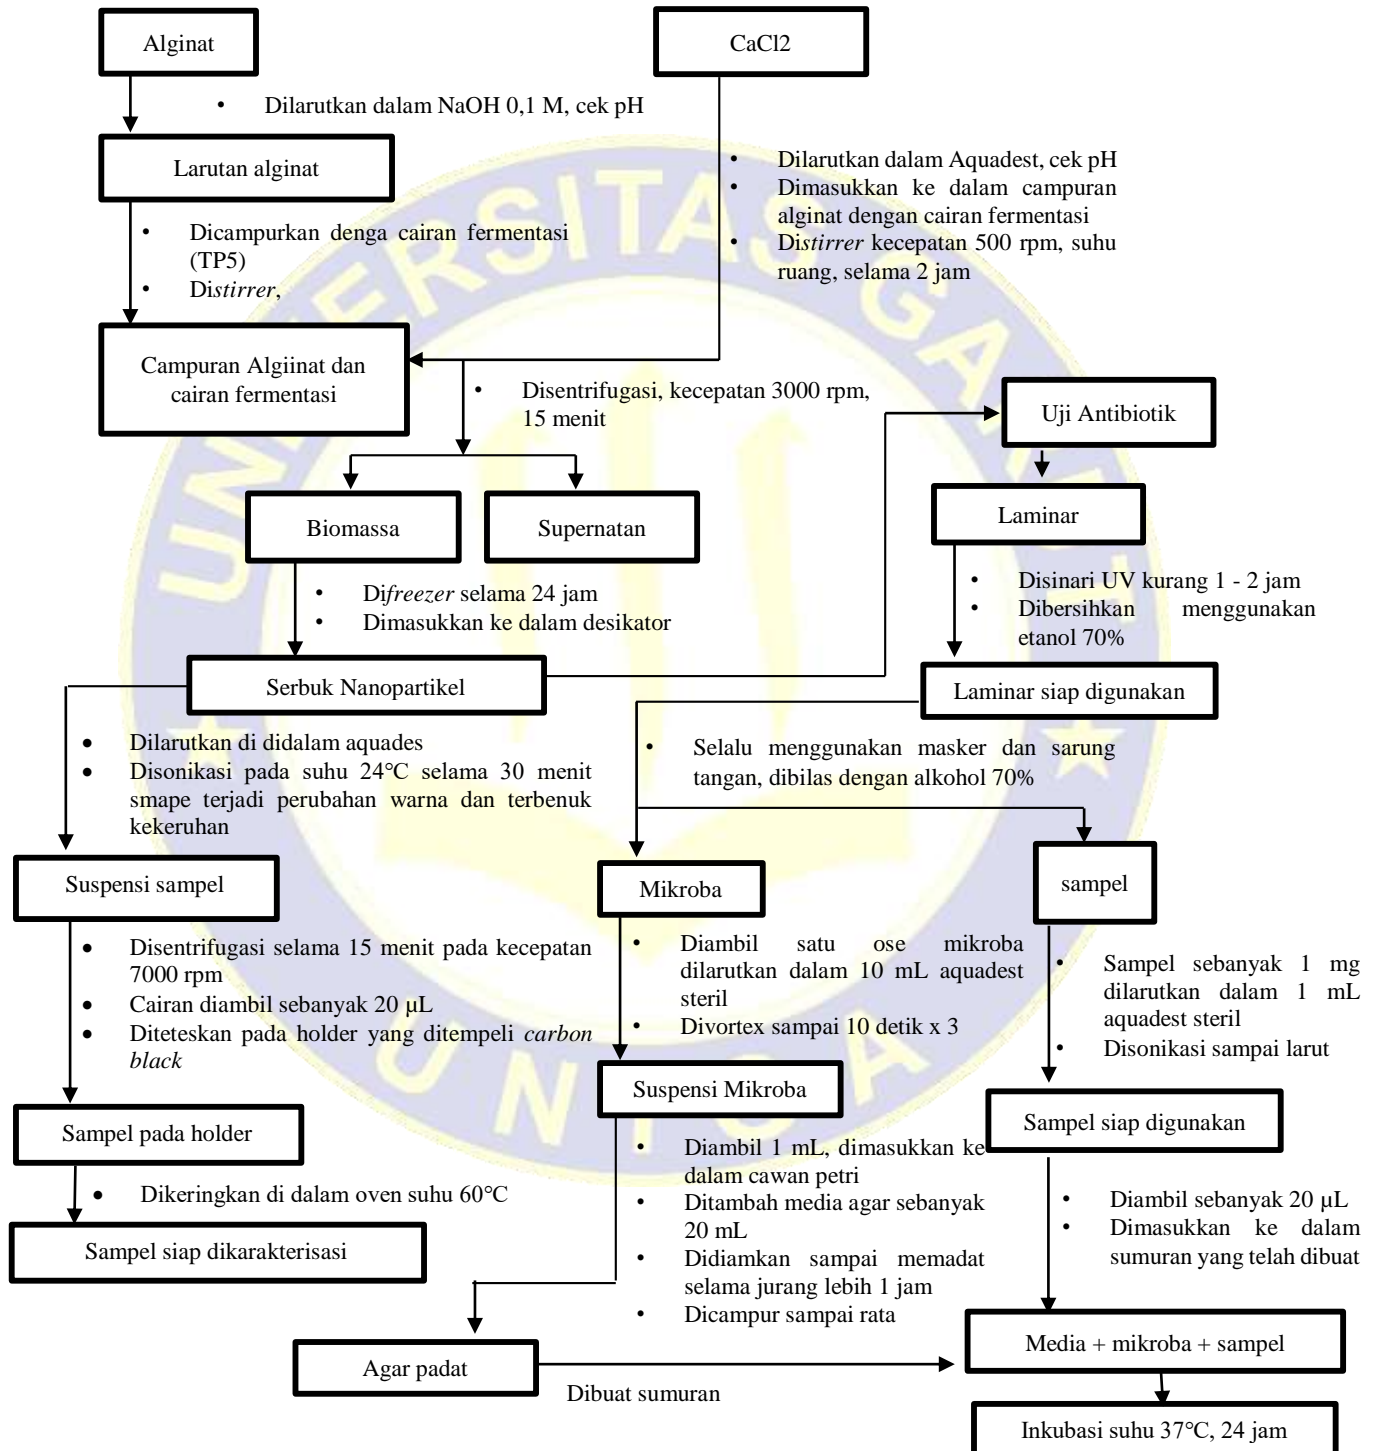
Alginat

CaCl2

• Dilarutkan dalam NaOH 0,1 M, cek pH

Larutan alginat

• Dilarutkan dalam Aquadest, cek pH
• Dimasukkan ke dalam campuran alginat dengan cairan fermentasi
• Distirrer kecepatan 500 rpm, suhu ruang, selama 2 jam

• Dicampurkan denga cairan fermentasi (TP5)
• Distirrer,

Campuran Algiinat dan cairan fermentasi

• Disentrifugasi, kecepatan 3000 rpm, 15 menit

Uji Antibiotik

Laminar

Biomassa

Supernatan

• Difreezer selama 24 jam
• Dimasukkan ke dalam desikator

• Disinari UV kurang 1 - 2 jam
• Dibersihkan menggunakan etanol 70%

Serbuk Nanopartikel

Laminar siap digunakan

• Dilarutkan di didalam aquades
• Disonikasi pada suhu 24°C selama 30 menit smape terjadi perubahan warna dan terbenuk kekeruhan

• Selalu menggunakan masker dan sarung tangan, dibilas dengan alkohol 70%

Suspensi sampel

Mikroba

sampel

• Disentrifugasi selama 15 menit pada kecepatan 7000 rpm
• Cairan diambil sebanyak 20 µL
• Diteteskan pada holder yang ditempeli carbon black

• Diambil satu ose mikroba dilarutkan dalam 10 mL aquadest steril
• Divortex sampai 10 detik x 3

• Sampel sebanyak 1 mg dilarutkan dalam 1 mL aquadest steril
• Disonikasi sampai larut

Suspensi Mikroba

Sampel pada holder

Sampel siap digunakan

• Dikeringkan di dalam oven suhu 60°C

• Diambil 1 mL, dimasukkan ke dalam cawan petri
• Ditambah media agar sebanyak 20 mL
• Didiamkan sampai memadat selama jurang lebih 1 jam
• Dicampur sampai rata

• Diambil sebanyak 20 µL
• Dimasukkan ke dalam sumuran yang telah dibuat

Sampel siap dikarakterisasi

Agar padat

Media + mikroba + sampel

Dibuat sumuran

Inkubasi suhu 37°C, 24 jam